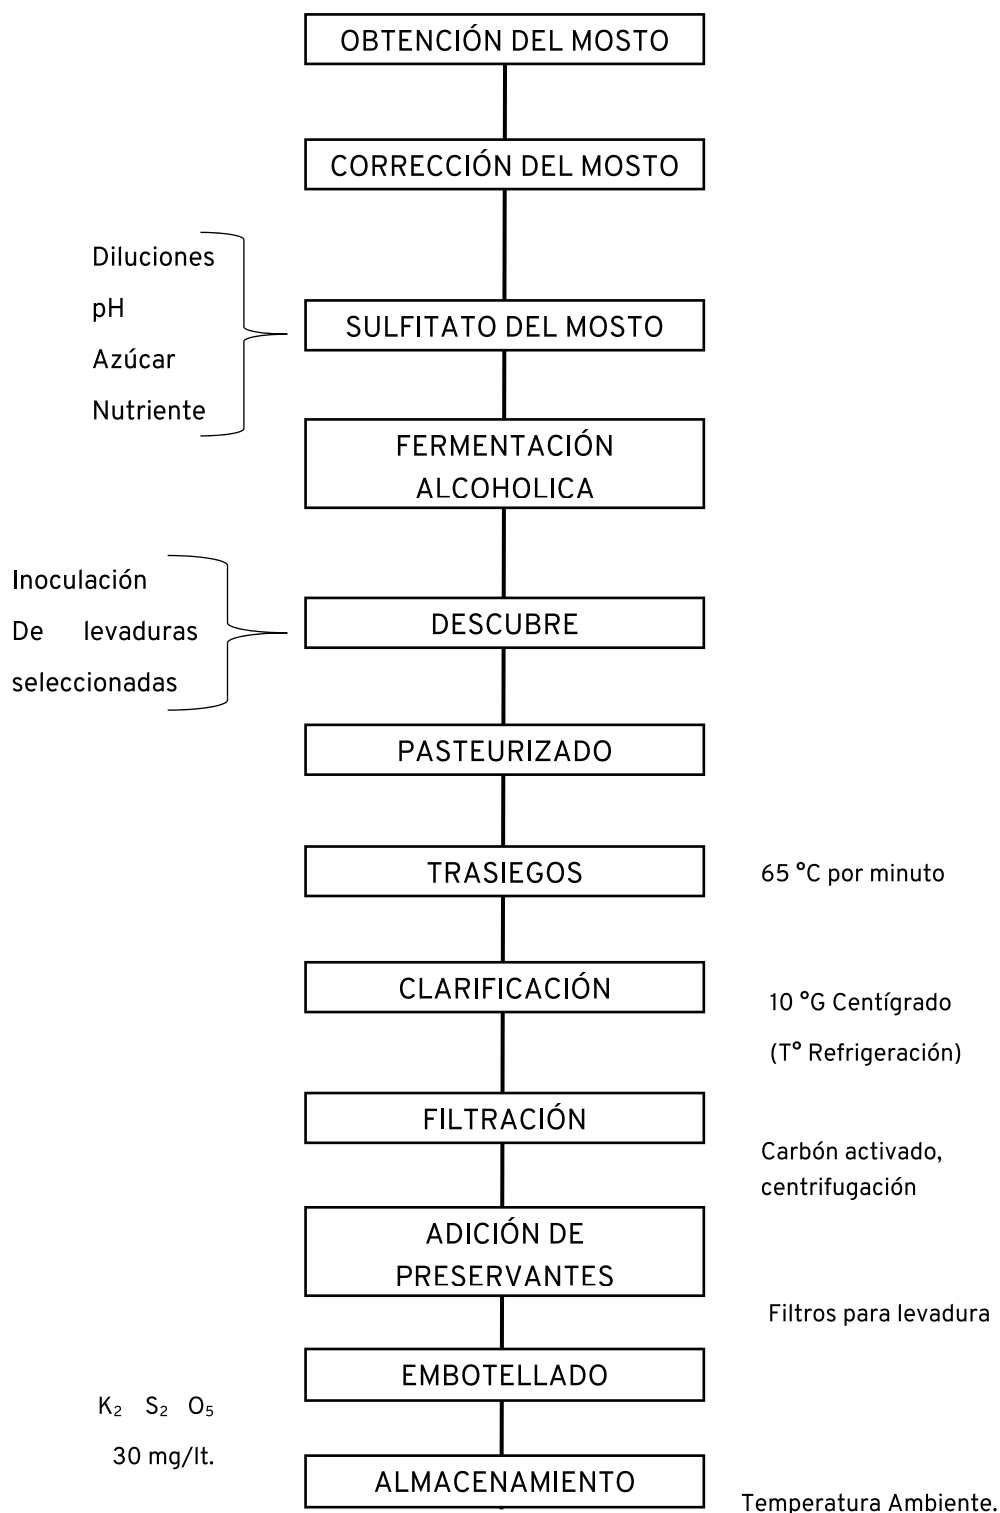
OBTENCIÓN DEL MOSTO

CORRECCIÓN DEL MOSTO

Diluciones
pH
Azúcar
Nutriente

SULFITATO DEL MOSTO

FERMENTACIÓN ALCOHOLICA

Inoculación De levaduras seleccionadas

DESCUBRE

PASTEURIZADO

TRASIEGOS

65 °C por minuto

CLARIFICACIÓN

10 °G Centígrado
(T° Refrigeración)

FILTRACIÓN

Carbón activado, centrifugación

ADICIÓN DE PRESERVANTES

Filtros para levadura

EMBOTELLADO

$K_2$ $S_2$ $O_5$
30 mg/lt.

ALMACENAMIENTO

Temperatura Ambiente.